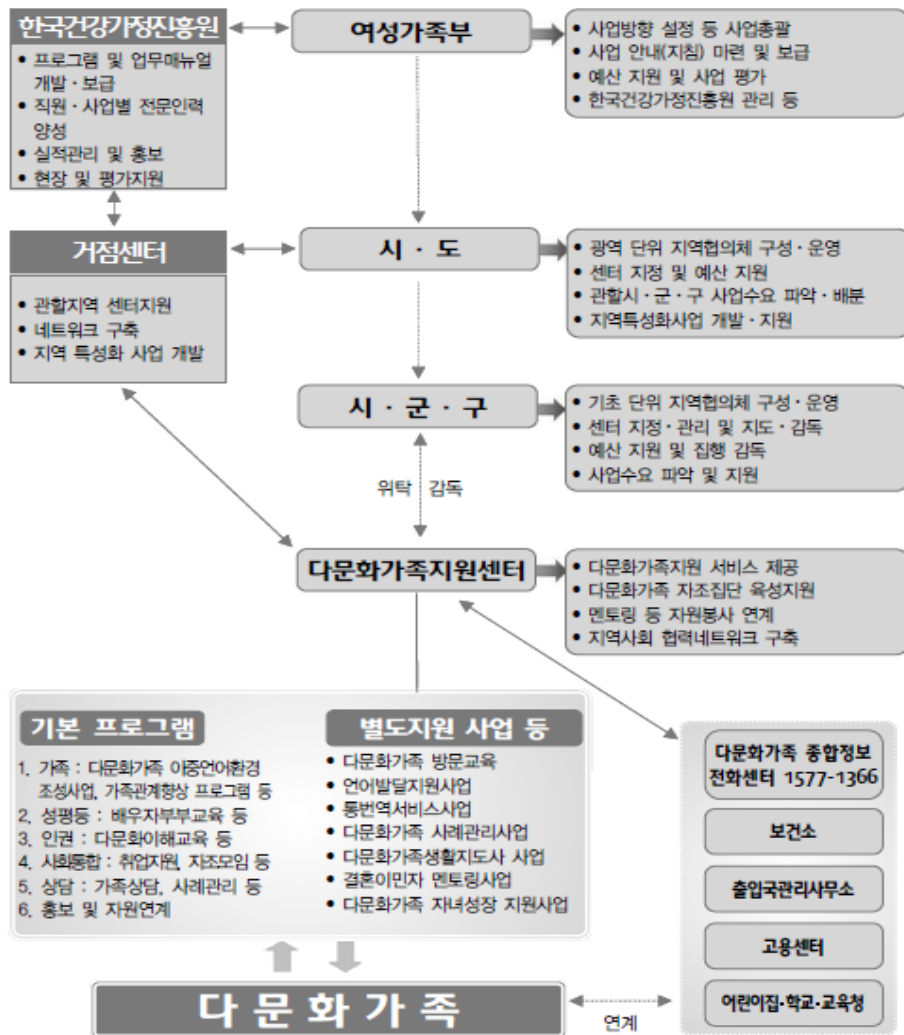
한국건강가정진흥원

• 프로그램 및 업무매뉴얼 개발 · 보급
• 직원 · 사업별 전문인력 양성
• 실적관리 및 홍보
• 현장 및 평가지원

여성가족부

• 사업방향 설정 등 사업총괄
• 사업 안내(지침) 마련 및 보급
• 예산 지원 및 사업 평가
• 한국건강가정진흥원 관리 등

거점센터

• 관할지역 센터지원
• 네트워크 구축
• 지역 특성화 사업 개발

시 · 도

• 광역 단위 지역협의체 구성 · 운영
• 센터 지정 및 예산 지원
• 관할시 · 군 · 구 사업수요 파악 · 배분
• 지역특성화사업 개발 · 지원

시 · 군 · 구

• 기초 단위 지역협의체 구성 · 운영
• 센터 지정 · 관리 및 지도 · 감독
• 예산 지원 및 집행 감독
• 사업수요 파악 및 지원

위탁 감독

다문화가족지원센터

• 다문화가족지원 서비스 제공
• 다문화가족 자조집단 육성지원
• 멘토링 등 자원봉사 연계
• 지역사회 협력네트워크 구축

기본 프로그램

1. 가족 : 다문화가족 이중언어환경 조성사업, 가족관계향상 프로그램 등
2. 성평등 : 배우자부부교육 등
3. 인권 : 다문화이해교육 등
4. 사회통합 : 취업지원, 자조모임 등
5. 상담 : 가족상담, 사례관리 등
6. 홍보 및 자원연계

별도지원 사업 등

• 다문화가족 방문교육
• 언어발달지원사업
• 통번역서비스사업
• 다문화가족 사례관리사업
• 다문화가족생활지도사 사업
• 결혼이민자 멘토링사업
• 다문화가족 자녀성장 지원사업

다문화가족 종합정보 전화센터 1577-1366

보건소

출입국관리사무소

고용센터

어린이집·학교·교육청

다 문 화 가 족

연계